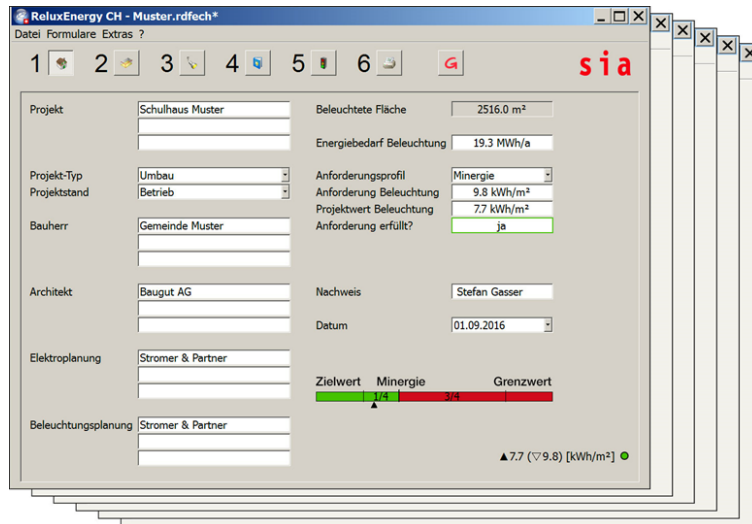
ReluxEnergy CH - Muster.rdfech*

Datei Formulare Extras ?

1 2 3 4 5 6

sia

Projekt Schulhaus Muster

Beleuchtete Fläche 2516.0 m²

Energiebedarf Beleuchtung 19.3 MWh/a

Projekt-Typ Umbau
Projektstand Betrieb

Anforderungsprofil Minergie
Anforderung Beleuchtung 9.8 kWh/m²
Projektwert Beleuchtung 7.7 kWh/m²
Anforderung erfüllt? ja

Bauherr Gemeinde Muster

Architekt Baugut AG

Nachweis Stefan Gasser

Datum 01.09.2016

Elektroplanung Stromer & Partner

Zielwert Minergie Grenzwert
1/4 3/4

Beleuchtungsplanung Stromer & Partner

▲7.7 (▽9.8) [kWh/m²]